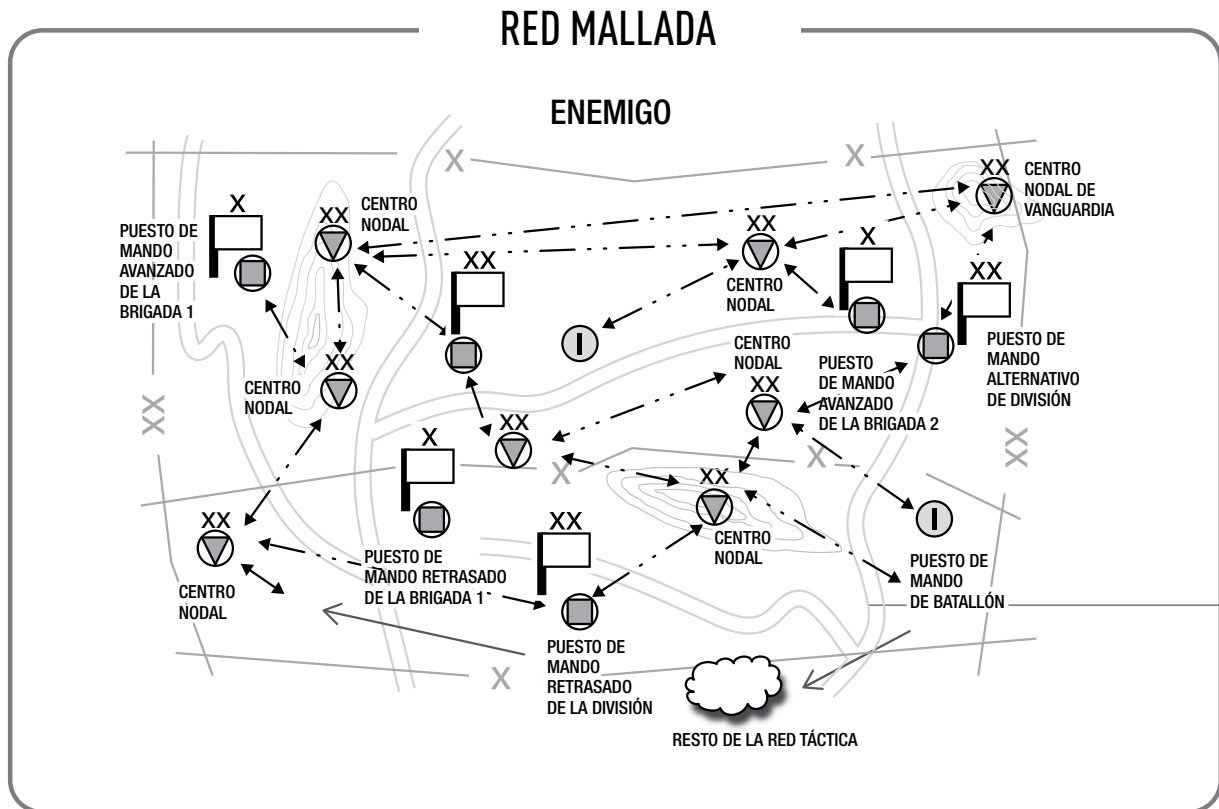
RED MALLADA

ENEMIGO

X

X

XX

CENTRO NODAL DE VANGUARDIA

X

PUESTO DE MANDO AVANZADO DE LA BRIGADA 1

XX

CENTRO NODAL

XX

XX

X

XX

CENTRO NODAL

PUESTO DE MANDO ALTERNATIVO DE DIVISIÓN

XX

CENTRO NODAL

CENTRO NODAL

XX

PUESTO DE MANDO AVANZADO DE LA BRIGADA 2

XX

XX

X

X

X

XX

XX

XX

CENTRO NODAL

PUESTO DE MANDO RETRASADO DE LA BRIGADA 1

CENTRO NODAL

PUESTO DE MANDO DE BATALLÓN

PUESTO DE MANDO RETRASADO DE LA DIVISIÓN

X

RESTO DE LA RED TÁCTICA